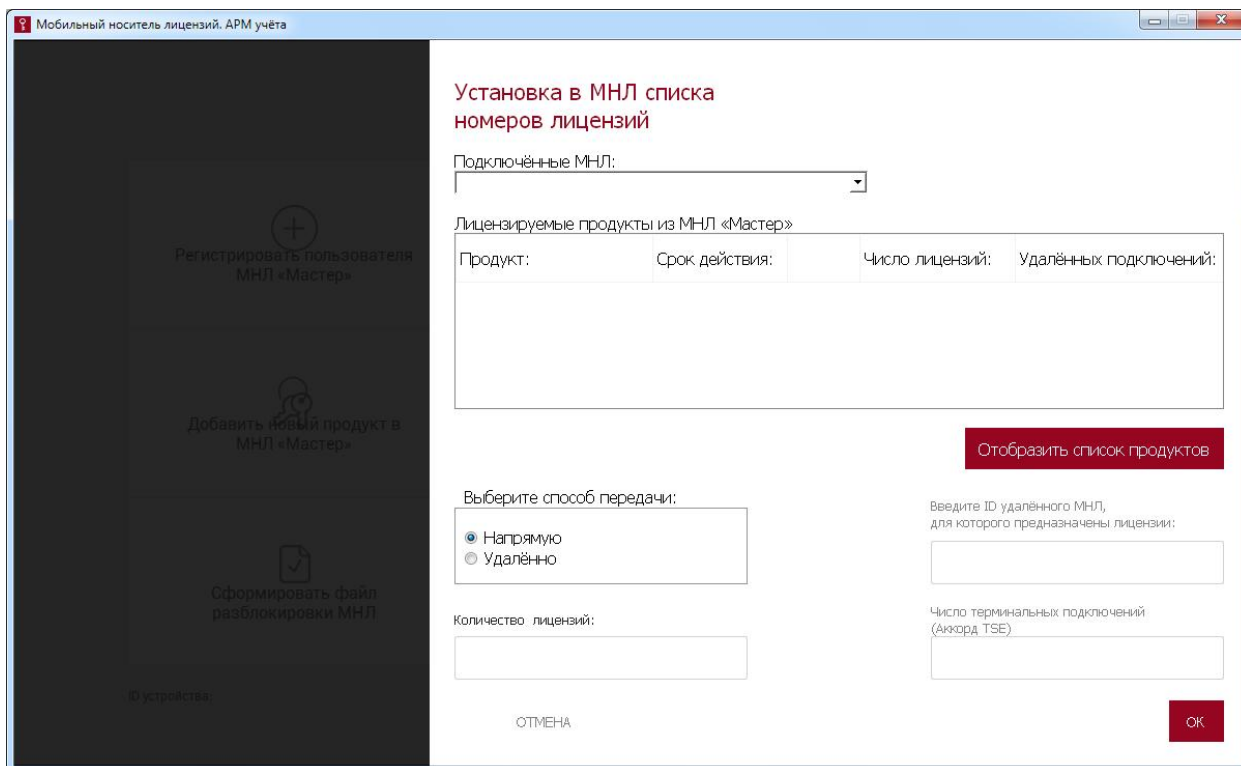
Мобильный носитель лицензий. АРМ учёта

Регистрировать пользователя МНЛ «Мастер»

Добавить новый продукт в МНЛ «Мастер»

Сформировать файл разблокировки МНЛ

ID устройства:

Установка в МНЛ списка номеров лицензий

Подключённые МНЛ:

Лицензируемые продукты из МНЛ «Мастер»

| Продукт: | Срок действия: | | Число лицензий: | Удалённых подключений: |
|---|---|---|---|---|

Отобразить список продуктов

Выберите способ передачи:

Напрямую
Удалённо

Введите ID удалённого МНЛ, для которого предназначены лицензии:

Количество лицензий:

Число терминальных подключений (Аккорд TSE)

ОТМЕНА

ОК